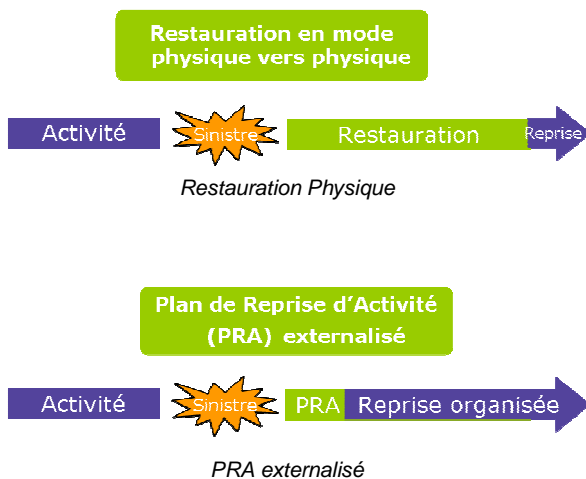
Restauration en mode physique vers physique

Activité

Sinistre

Restauration

Reprise

Restauration Physique

Plan de Reprise d'Activité (PRA) externalisé

Activité

Sinistre

PRA

Reprise organisée

PRA externalisé